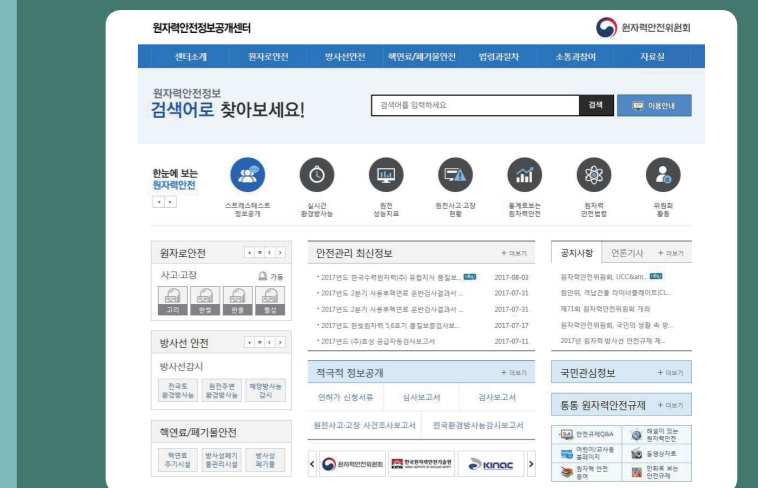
원자력안전정보공개센터

원자력안전위원회

센터소개 원자로안전 방사선안전 핵연료/폐기물안전 법령과절차 소통과참여 자료실

원자력안전정보
검색어로 찾아보세요!

검색어를 입력하세요 검색

이용안내

한눈에 보는 원자력안전

스트레스테스트 정보공개

실시간 환경방사능

원전 성능지표

원전사고·고장 현황

통계로보는 원자력안전

원자력 안전법령

위원회 활동

원자로안전

사고·고장

가동

고리 한빛 한울 월성

방사선 안전

방사선감시

전국토 환경방사능

원전주변 환경방사능

해양방사능 감시

핵연료/폐기물안전

핵연료 주기시설

방사성폐기 물관리시설

방사성 폐기물

안전관리 최신정보

+ 더보기

- 2017년도 한국수력원자력(주) 유럽지사 품질보... NEW 2017-08-03
- 2017년도 2분기 사용후핵연료 운반검사결과서 ... 2017-07-31
- 2017년도 2분기 사용후핵연료 운반검사결과서 ... 2017-07-31
- 2017년도 한빛원자력 5호기 품질보증검사보... 2017-07-17
- 2017년도 (주)효성 공급자등검사보고서 2017-07-11

적극적 정보공개

+ 더보기

인허가 신청서류 심사보고서 검사보고서

원전사고·고장 사건조사보고서 전국환경방사능감시보고서

원자력안전위원회 한국원자력안전기술원 KINAC

공지사항 언론기사 + 더보기

원자력안전위원회, UCC&am... NEW
원안위, 격납건물 라이너플레이트(Cl...
제71회 원자력안전위원회 개최
원자력안전위원회, 국민의 생활 속 방...
2017년 원자력·방사선 안전규제 계...

국민관심정보

+ 더보기

통통 원자력안전규제

+ 더보기

안전규제Q&A
재밌게 읽는 원자력안전
어린이/교사용 홍보자료
동영상자료
원자력 안전 용어
만화로 보는 안전규제